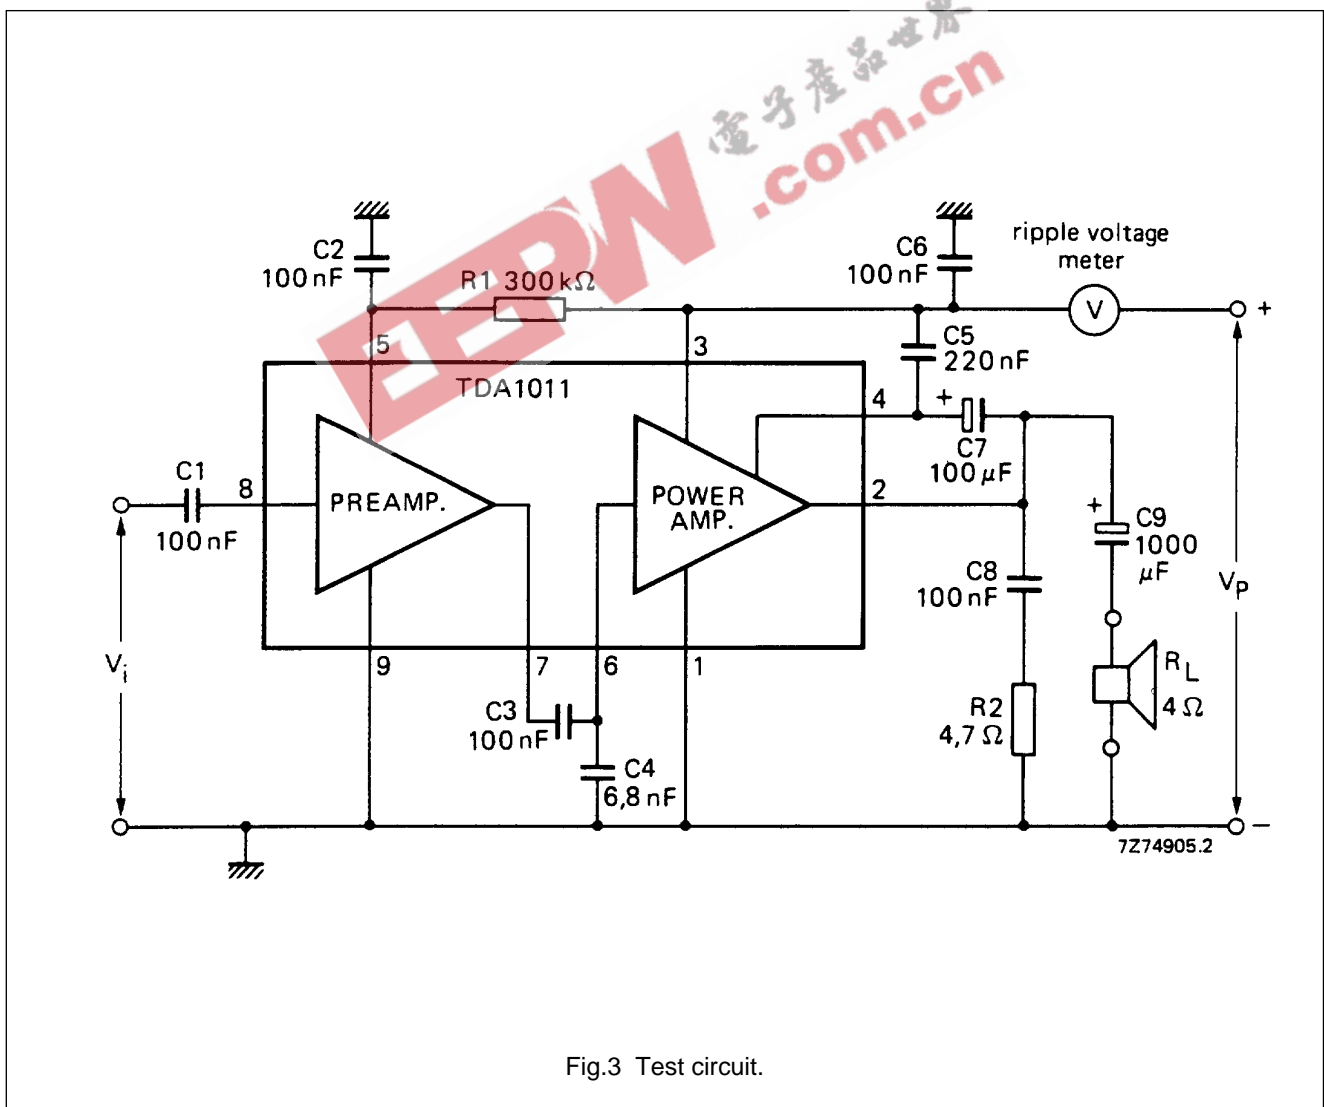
EEPW 電子產品世界 .com.cn

C2
100 nF

R1 300 kΩ

C6
100 nF

ripple voltage
meter

V

+

C5
220 nF

5

3

TDA1011

4

+

C7
100 µF

C1
100 nF

8

PREAMP.

POWER
AMP.

2

+

C9
1000
µF

C8
100 nF

$V_P$

$V_i$

9

7

6

1

$R_L$
4 Ω

C3
100 nF

C4
6,8 nF

R2
4,7 Ω

–

7Z74905.2

Fig.3 Test circuit.